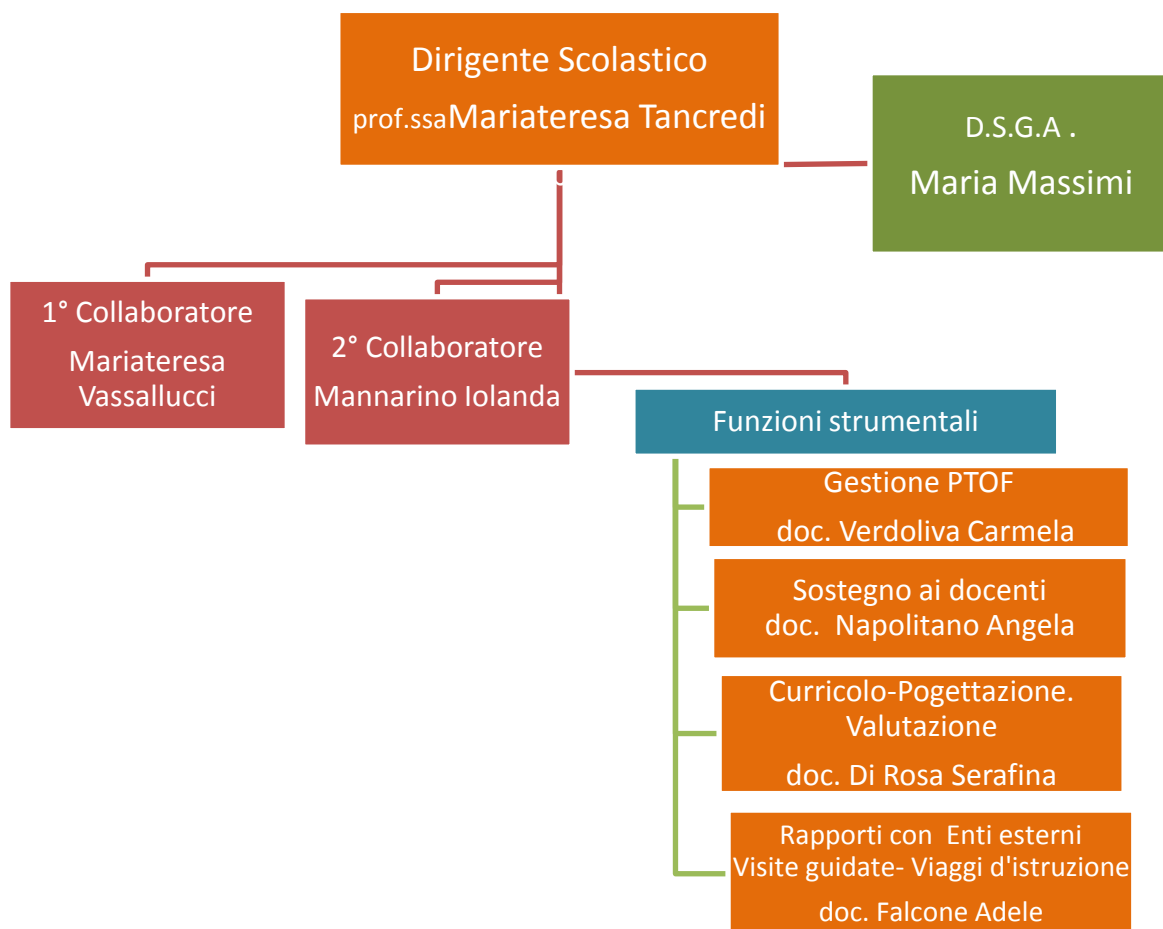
Dirigente Scolastico
prof.ssaMariateresa Tancredi

D.S.G.A .
Maria Massimi

1° Collaboratore
Mariateresa Vassallucci

2° Collaboratore
Mannarino Iolanda

Funzioni strumentali

Gestione PTOF
doc. Verdoliva Carmela

Sostegno ai docenti
doc. Napolitano Angela

Curricolo-Pogettazione. Valutazione
doc. Di Rosa Serafina

Rapporti con Enti esterni
Visite guidate- Viaggi d'istruzione
doc. Falcone Adele